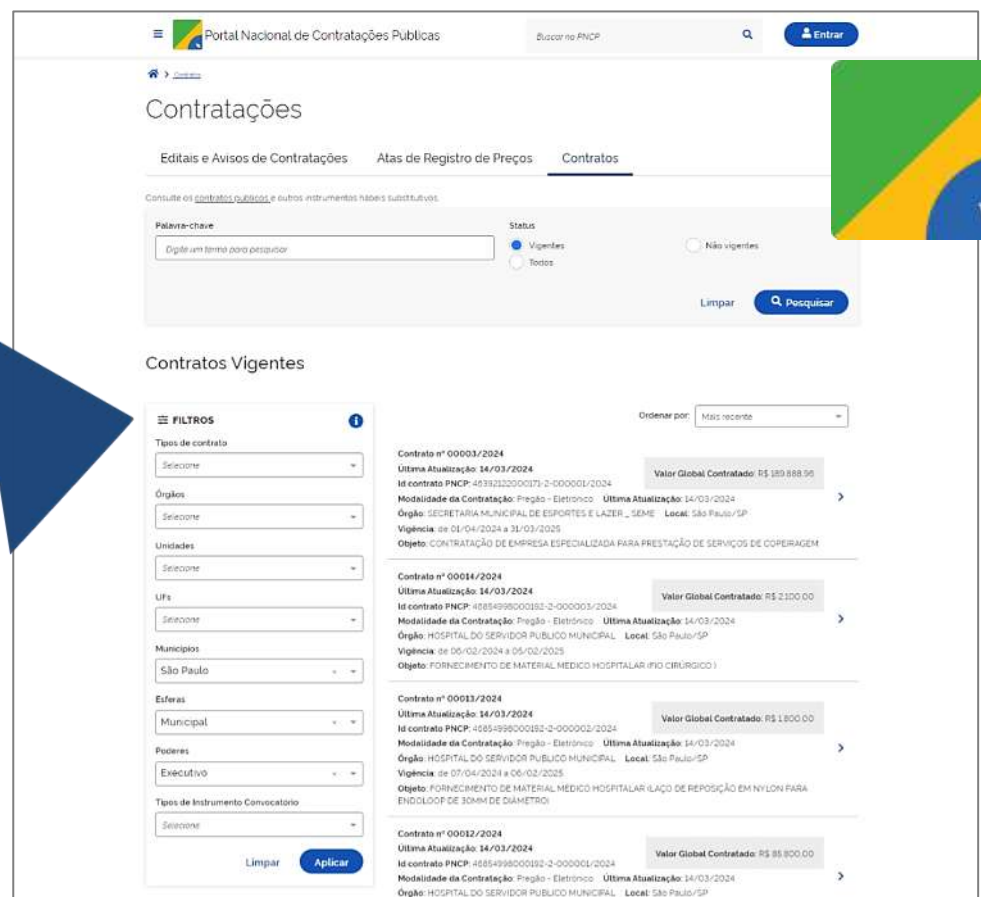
Portal Nacional de Contratações Publicas

Buscar no PNCP

Entrar

Contratos

Contratações

Editais e Avisos de Contratações

Atas de Registro de Preços

Contratos

Consulte os contratos públicos e outros instrumentos hábeis substitutivos.

Palavra-chave

Digite um termo para pesquisar

Status

Vigentes

Não vigentes

Todos

Limpar

Pesquisar

Contratos Vigentes

FILTROS

Tipos de contrato

Selecione

Órgãos

Selecione

Unidades

Selecione

UFs

Selecione

Municípios

São Paulo

Esferas

Municipal

Poderes

Executivo

Tipos de Instrumento Convocatório

Selecione

Limpar

Aplicar

Ordenar por:

Mais recente

Contrato nº 00003/2024
Última Atualização: 14/03/2024
Id contrato PNCP: 46392122000171-2-000001/2024
Modalidade da Contratação: Pregão - Eletrônico Última Atualização: 14/03/2024
Órgão: SECRETARIA MUNICIPAL DE ESPORTES E LAZER _ SEME Local: São Paulo/SP
Vigência: de 01/04/2024 a 31/03/2025
Objeto: CONTRATAÇÃO DE EMPRESA ESPECIALIZADA PARA PRESTAÇÃO DE SERVIÇOS DE COPEIRAGEM

Valor Global Contratado: R$ 189.888,96

Contrato nº 00014/2024
Última Atualização: 14/03/2024
Id contrato PNCP: 46854998000192-2-000003/2024
Modalidade da Contratação: Pregão - Eletrônico Última Atualização: 14/03/2024
Órgão: HOSPITAL DO SERVIDOR PUBLICO MUNICIPAL Local: São Paulo/SP
Vigência: de 06/02/2024 a 05/02/2025
Objeto: FORNECIMENTO DE MATERIAL MEDICO HOSPITALAR (FIO CIRÚRGICO)

Valor Global Contratado: R$ 2.100,00

Contrato nº 00013/2024
Última Atualização: 14/03/2024
Id contrato PNCP: 46854998000192-2-000002/2024
Modalidade da Contratação: Pregão - Eletrônico Última Atualização: 14/03/2024
Órgão: HOSPITAL DO SERVIDOR PUBLICO MUNICIPAL Local: São Paulo/SP
Vigência: de 07/04/2024 a 06/02/2025
Objeto: FORNECIMENTO DE MATERIAL MÉDICO HOSPITALAR (LAÇO DE REPOSIÇÃO EM NYLON PARA ENDOLOOP DE 30MM DE DIÂMETRO)

Valor Global Contratado: R$ 1.800,00

Contrato nº 00012/2024
Última Atualização: 14/03/2024
Id contrato PNCP: 46854998000192-2-000001/2024
Modalidade da Contratação: Pregão - Eletrônico Última Atualização: 14/03/2024
Órgão: HOSPITAL DO SERVIDOR PUBLICO MUNICIPAL Local: São Paulo/SP

Valor Global Contratado: R$ 85.800,00